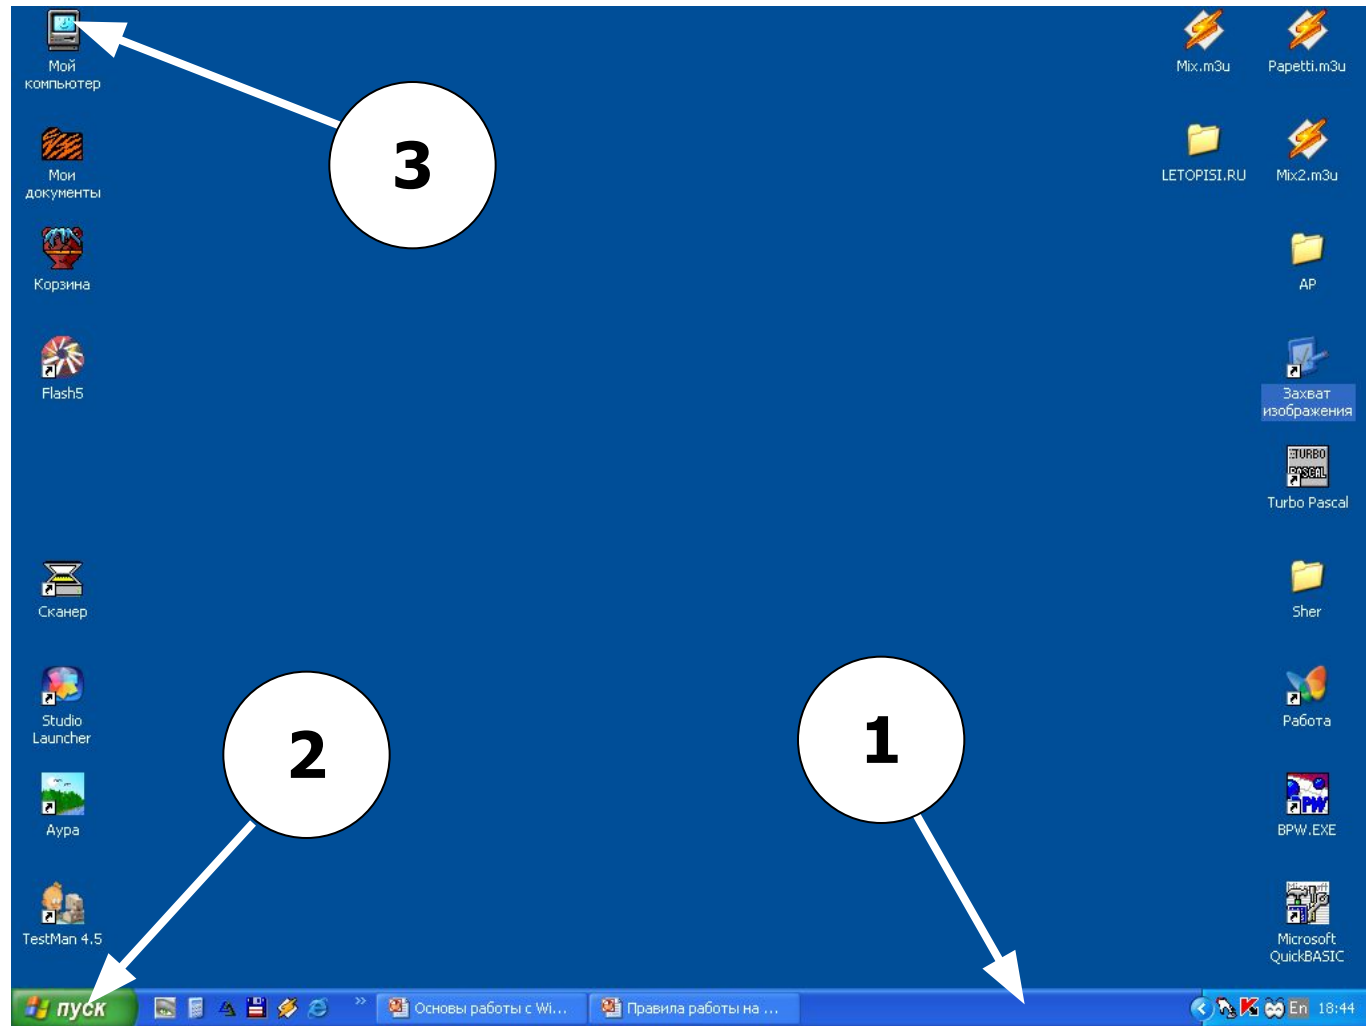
Мой компьютер

Мои документы

Корзина

Flash5

Сканер

Studio Launcher

Аура

TestMan 4.5

3

2

1

Mix.m3u

Papetti.m3u

LETOPISI.RU

Mix2.m3u

АР

Захват изображения

TURBO PASCAL

Turbo Pascal

Sher

Работа

BPW

BPW.EXE

Microsoft QuickBASIC

пуск

Основы работы с Wi...

Правила работы на ...

En

18:44